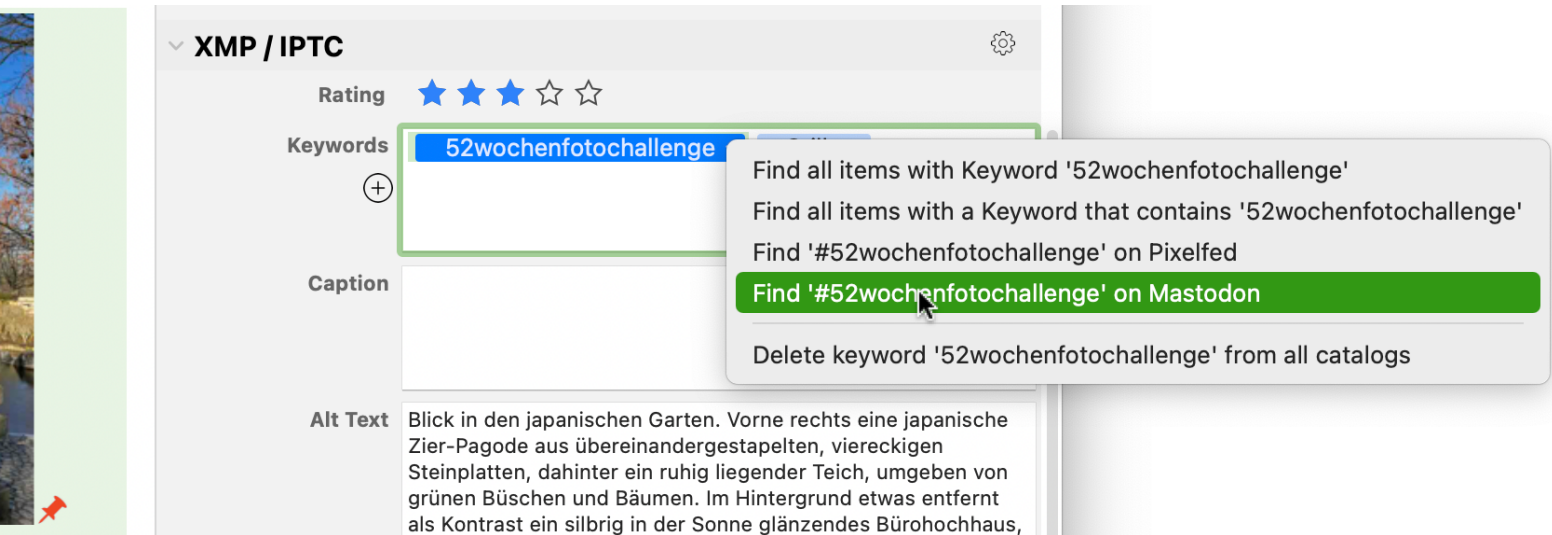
XMP / IPTC

Rating

Keywords

52wochenfotochallenge

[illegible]

Find all items with Keyword '52wochenfotochallenge'

Find all items with a Keyword that contains '52wochenfotochallenge'

Find '#52wochenfotochallenge' on Pixelfed

Find '#52wochenfotochallenge' on Mastodon

Delete keyword '52wochenfotochallenge' from all catalogs

Caption

Alt Text

Blick in den japanischen Garten. Vorne rechts eine japanische Zier-Pagode aus übereinandergestapelten, viereckigen Steinplatten, dahinter ein ruhig liegender Teich, umgeben von grünen Büschen und Bäumen. Im Hintergrund etwas entfernt als Kontrast ein silbrig in der Sonne glänzendes Bürohochhaus,